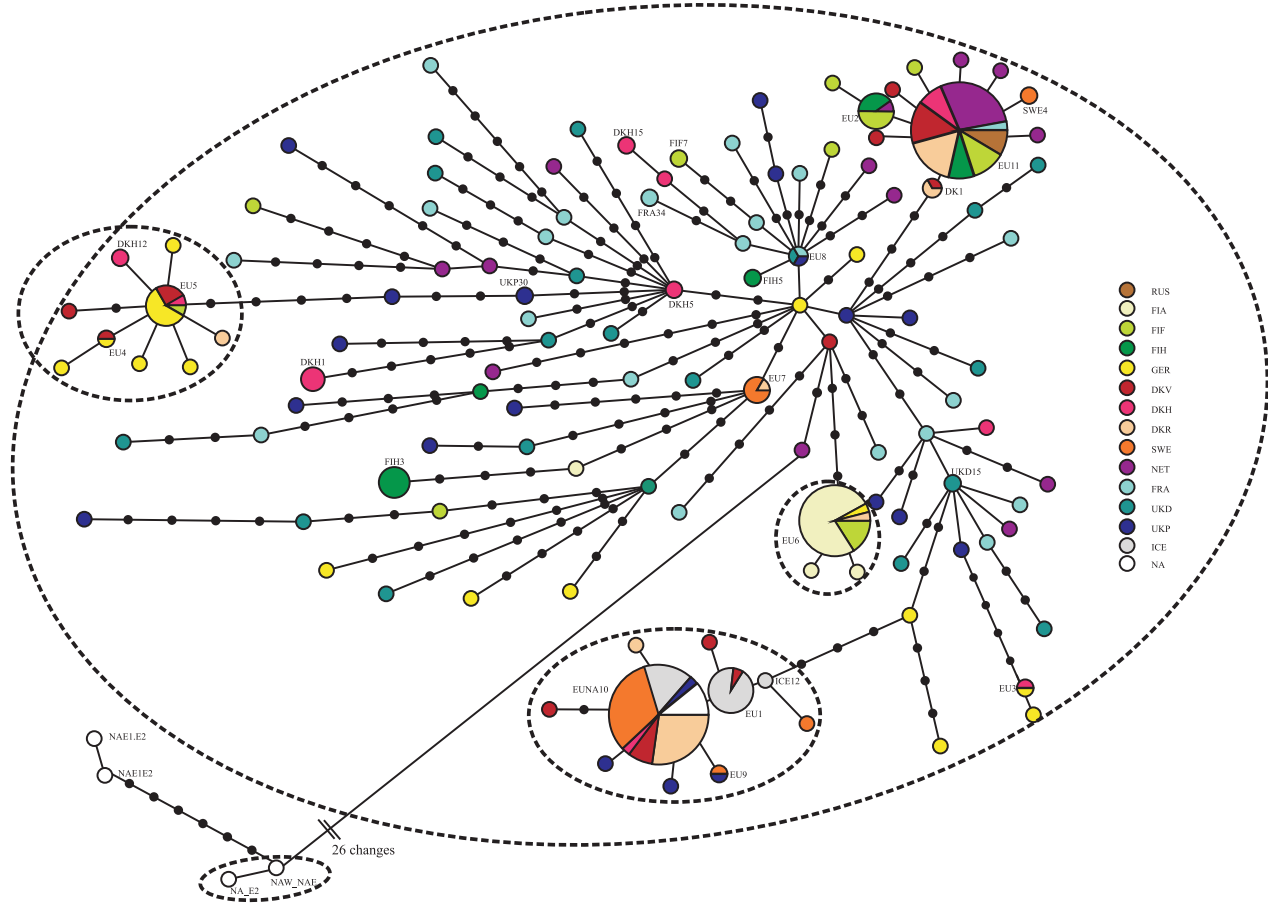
DKH15
FIF7
EU2
SWE4
EU11
DK1
FRA34
EU8
FIH5
DKH12
EU5
EU4
UKP30
DKH5
DKH1
EU7
FIH3
UKD15
EU6
EU3
EUNA10
ICE12
EU1
EU9
NAE1.E2
NAE1E2
NA_E2
NAW_NAE
26 changes
RUS
FIA
FIF
FIH
GER
DKV
DKH
DKR
SWE
NET
FRA
UKD
UKP
ICE
NA